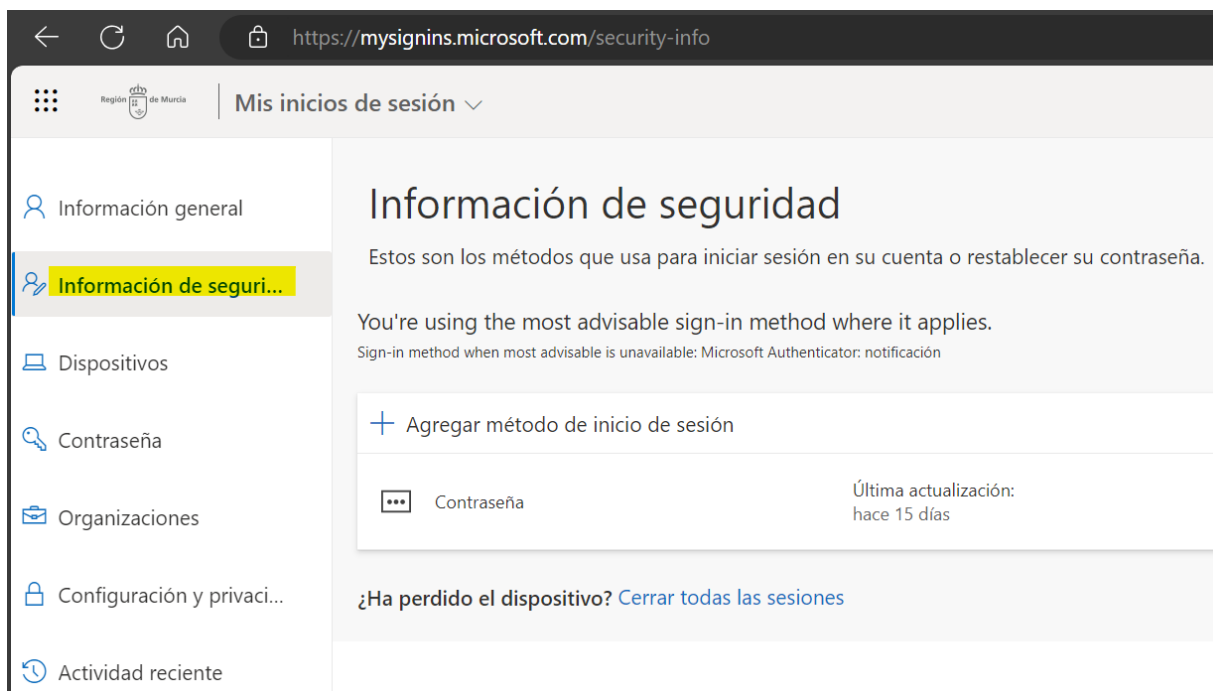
https://mysignins.microsoft.com/security-info

Región de Murcia

Mis inicios de sesión

Información general

Información de seguri...

Dispositivos

Contraseña

Organizaciones

Configuración y privaci...

Actividad reciente

Información de seguridad

Estos son los métodos que usa para iniciar sesión en su cuenta o restablecer su contraseña.

You're using the most advisable sign-in method where it applies.

Sign-in method when most advisable is unavailable: Microsoft Authenticator: notificación

+ Agregar método de inicio de sesión

Contraseña

Última actualización:
hace 15 días

¿Ha perdido el dispositivo? Cerrar todas las sesiones